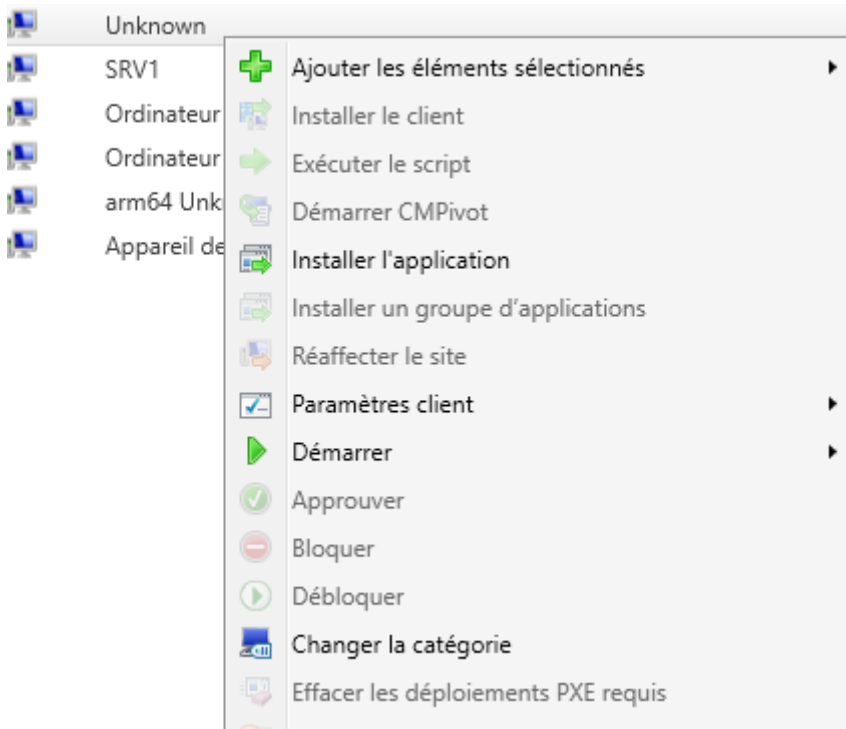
Unknown
SRV1
Ordinateur
Ordinateur
arm64 Unk
Appareil de

Ajouter les éléments sélectionnés
Installer le client
Exécuter le script
Démarrer CMPivot
Installer l'application
Installer un groupe d'applications
Réaffecter le site
Paramètres client
Démarrer
Approuver
Bloquer
Débloquer
Changer la catégorie
Effacer les déploiements PXE requis